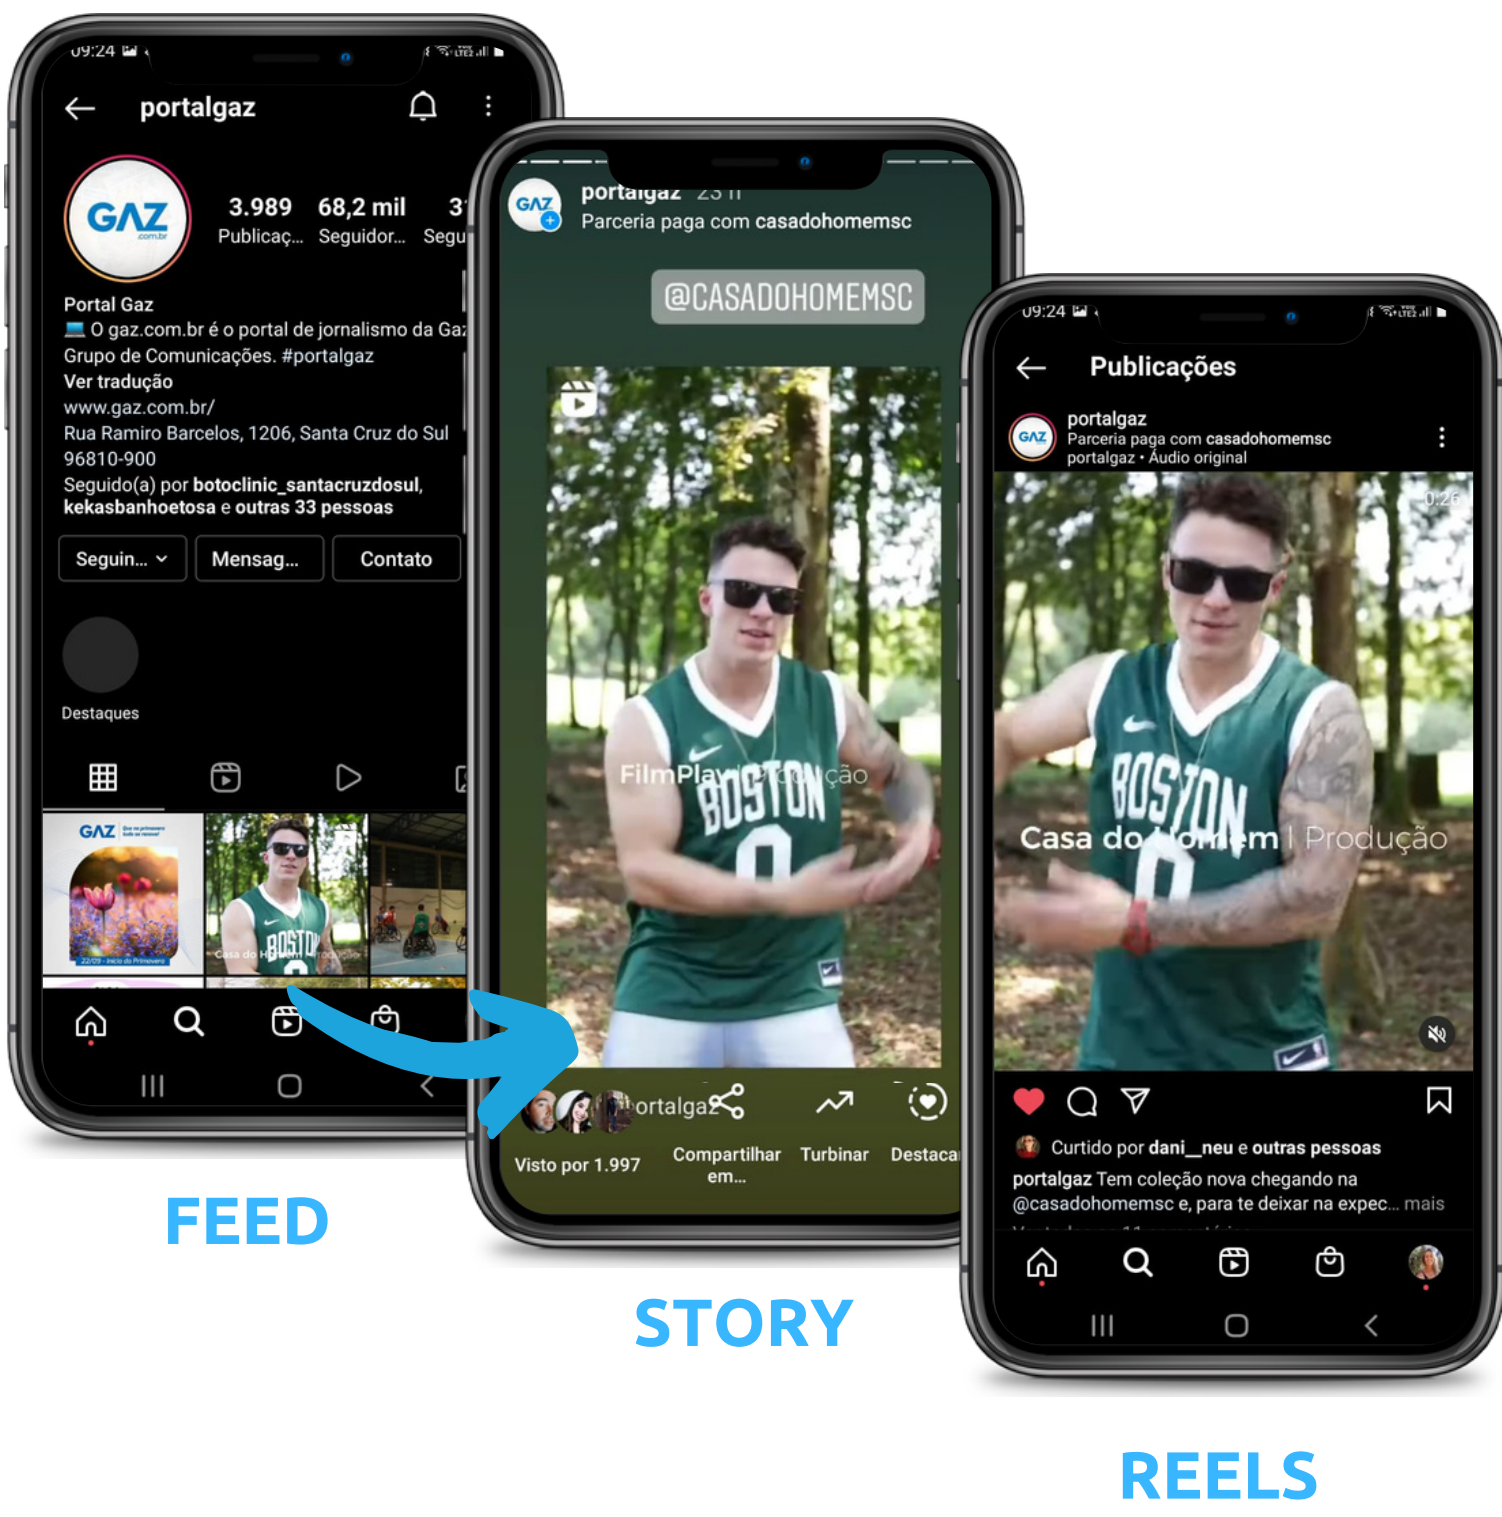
09:24

portalgaz

GAZ

3.989 Publicaç... 68,2 mil Seguidor... 3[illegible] Segu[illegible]

Portal Gaz
O gaz.com.br é o portal de jornalismo da Gaz Grupo de Comunicações. #portalgaz
Ver tradução
www.gaz.com.br/
Rua Ramiro Barcelos, 1206, Santa Cruz do Sul 96810-900
Seguido(a) por botoclinic_santacruzdosul, kekasbanhoetosa e outras 33 pessoas

Seguin... Mensag... Contato

Destaques

FEED

portalgaz 23 h
Parceria paga com casadohomemsc

@CASADOHOMEMSC

FilmPlay Produção

BOSTON

portalgaz

Visto por 1.997

Compartilhar em...

Turbinar

Destacar

STORY

09:24

Publicações

portalgaz
Parceria paga com casadohomemsc
portalgaz • Áudio original

0:26

Casa do Homem | Produção

Curtido por dani__neu e outras pessoas

portalgaz Tem coleção nova chegando na @casadohomemsc e, para te deixar na expec... mais

REELS